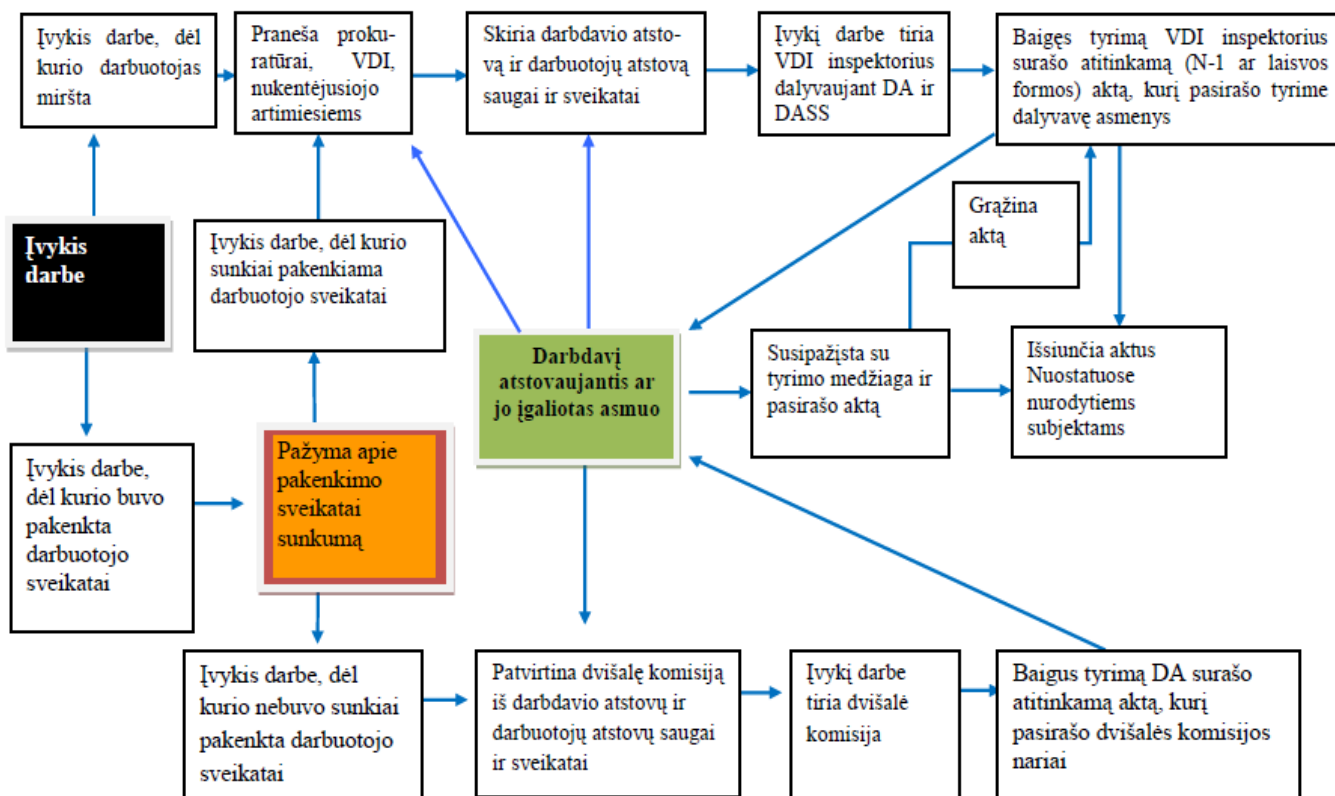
Įvykis darbe, dėl kurio darbuotojas miršta

Praneša prokuratūrai, VDI, nukentėjusiojo artimiesiems

Skiria darbdavio atstovą ir darbuotojų atstovą saugai ir sveikatai

Įvykį darbe tiria VDI inspektorius dalyvaujant DA ir DASS

Baigęs tyrimą VDI inspektorius surašo atitinkamą (N-1 ar laisvos formos) aktą, kurį pasirašo tyrime dalyvavę asmenys

Įvykis darbe

Įvykis darbe, dėl kurio sunkiai pakenkiama darbuotojo sveikatai

Grąžina aktą

Darbdavį atstovaujantis ar jo įgaliotas asmuo

Susipažįsta su tyrimo medžiaga ir pasirašo aktą

Išsiunčia aktus Nuostatuose nurodytiems subjektams

Įvykis darbe, dėl kurio buvo pakenkta darbuotojo sveikatai

Pažyma apie pakenkimo sveikatai sunkumą

Įvykis darbe, dėl kurio nebuvo sunkiai pakenkta darbuotojo sveikatai

Patvirtina dvišalę komisiją iš darbdavio atstovų ir darbuotojų atstovų saugai ir sveikatai

Įvykį darbe tiria dvišalė komisija

Baigus tyrimą DA surašo atitinkamą aktą, kurį pasirašo dvišalės komisijos nariai